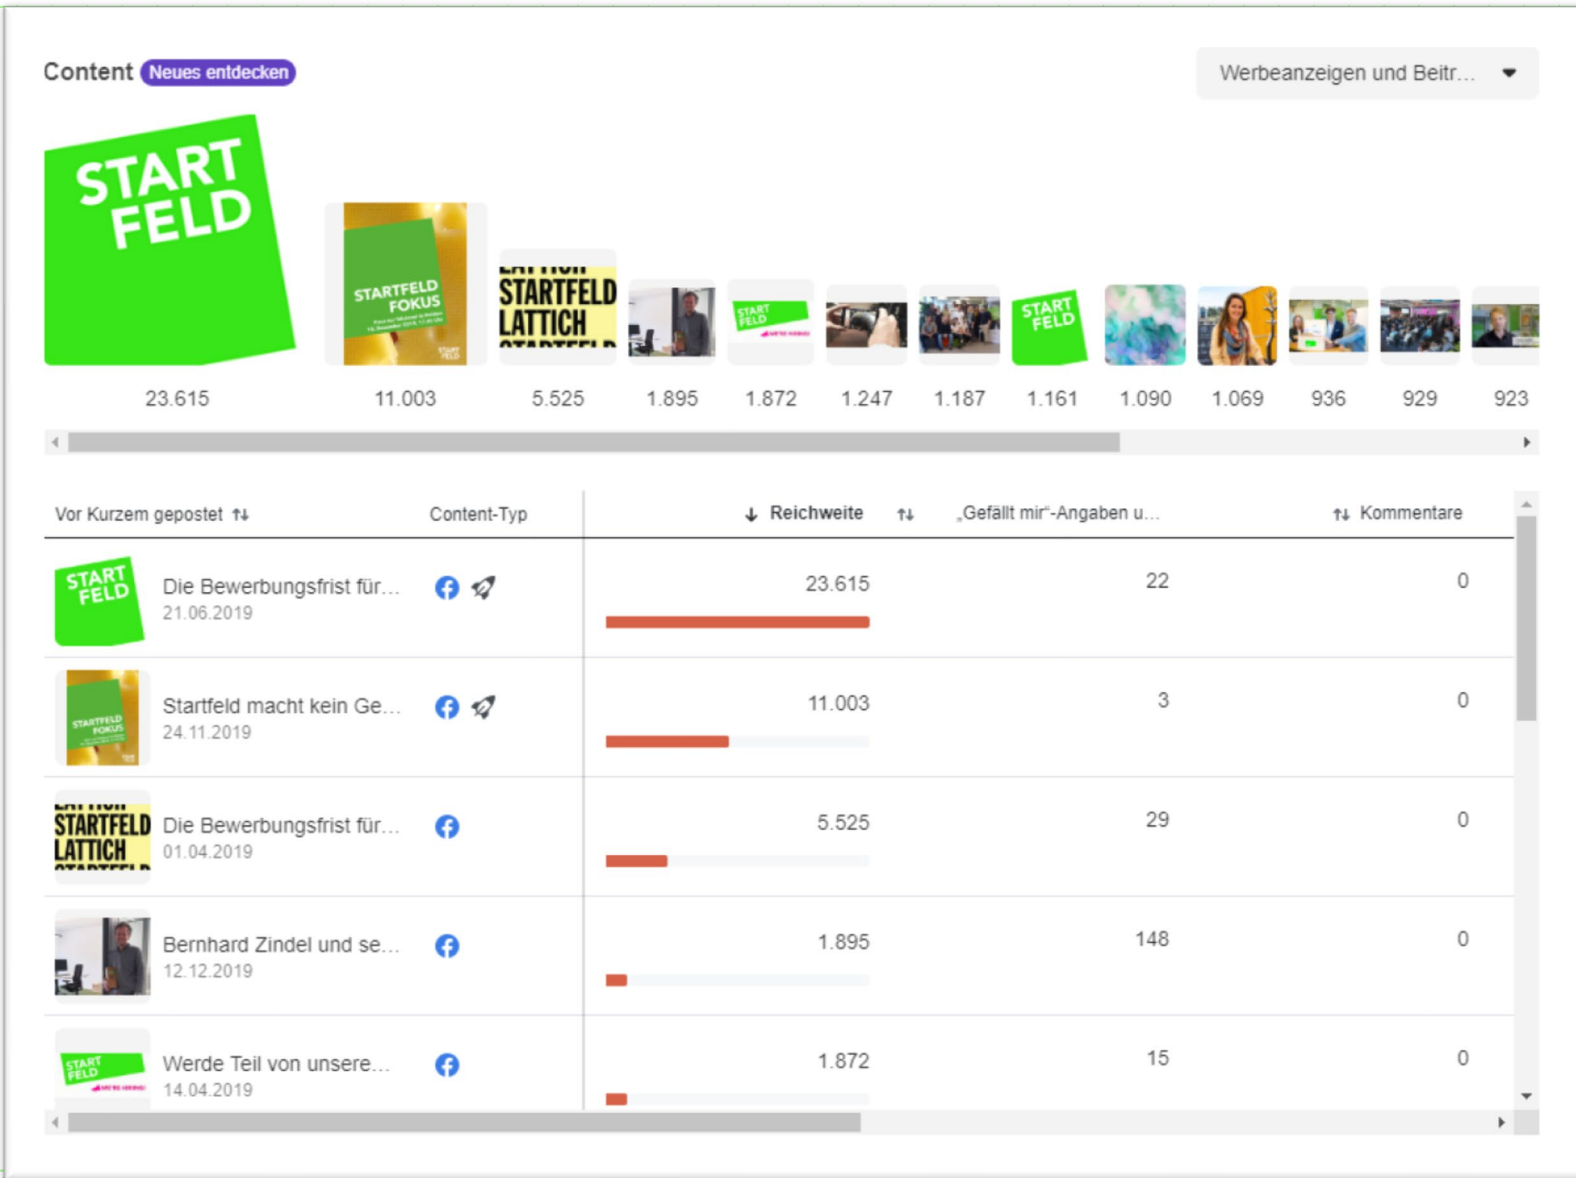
Content Neues entdecken

Werbeanzeigen und Beitr...

START FELD

STARTFELD FOKUS

STARTFELD LATTICH

START FELD

START FELD

23.615 11.003 5.525 1.895 1.872 1.247 1.187 1.161 1.090 1.069 936 929 923

| Vor Kurzem gepostet | Content-Typ | Reichweite | „Gefällt mir"-Angaben u... | Kommentare |
|---|---|---|---|---|
| Die Bewerbungsfrist für... 21.06.2019 | | 23.615 | 22 | 0 |
| Startfeld macht kein Ge... 24.11.2019 | | 11.003 | 3 | 0 |
| Die Bewerbungsfrist für... 01.04.2019 | | 5.525 | 29 | 0 |
| Bernhard Zindel und se... 12.12.2019 | | 1.895 | 148 | 0 |
| Werde Teil von unsere... 14.04.2019 | | 1.872 | 15 | 0 |